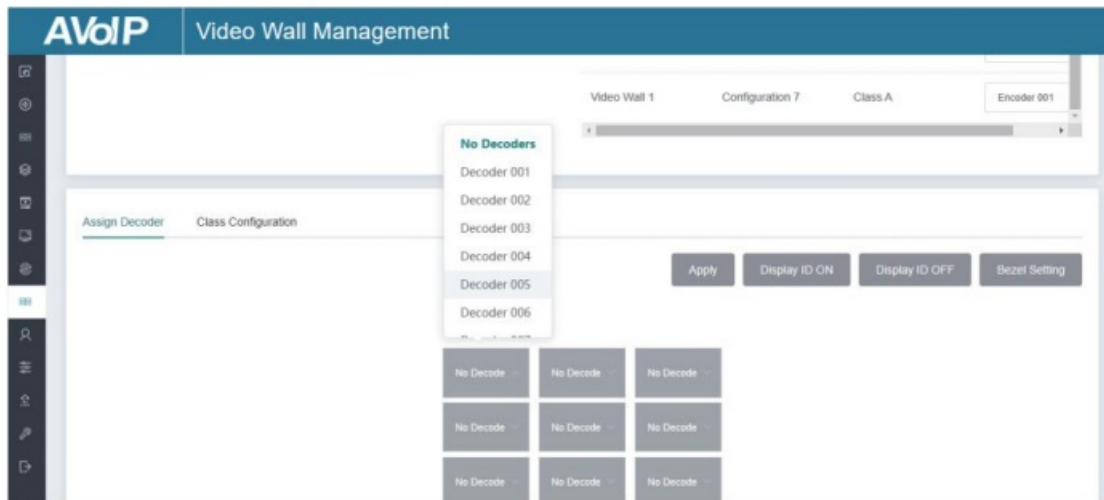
AVoIP

Video Wall Management

Video Wall 1 Configuration 7 Class A Encoder 001

No Decoders
Decoder 001
Decoder 002
Decoder 003
Decoder 004
Decoder 005
Decoder 006
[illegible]

Assign Decoder Class Configuration

Apply Display ID ON Display ID OFF Bezel Setting

| No Decode | No Decode | No Decode |
|---|---|---|
| No Decode | No Decode | No Decode |
| No Decode | No Decode | No Decode |